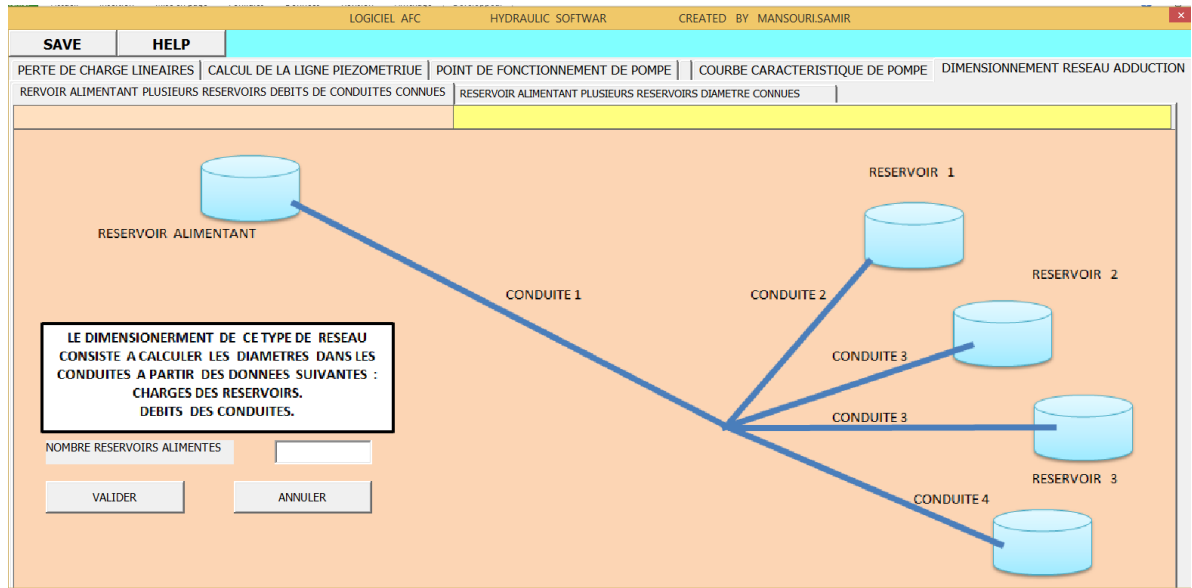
LOGICIEL AFC HYDRAULIC SOFTWAR CREATED BY MANSOURI.SAMIR

X

SAVE

HELP

PERTE DE CHARGE LINEAIRES | CALCUL DE LA LIGNE PIEZOMETRIUE | POINT DE FONCTIONNEMENT DE POMPE | COURBE CARACTERISTIQUE DE POMPE | DIMENSIONNEMENT RESEAU ADDUCTION

RERVOIR ALIMENTANT PLUSIEURS RESERVOIRS DEBITS DE CONDUITES CONNUES | RESERVOIR ALIMENTANT PLUSIEURS RESERVOIRS DIAMETRE CONNUES

RESERVOIR ALIMENTANT

RESERVOIR 1

RESERVOIR 2

CONDUITE 1

CONDUITE 2

CONDUITE 3

CONDUITE 3

RESERVOIR 3

CONDUITE 4

LE DIMENSIONERMENT DE CE TYPE DE RESEAU CONSISTE A CALCULER LES DIAMETRES DANS LES CONDUITES A PARTIR DES DONNEES SUIVANTES :
CHARGES DES RESERVOIRS.
DEBITS DES CONDUITES.

NOMBRE RESERVOIRS ALIMENTES

VALIDER

ANNULER